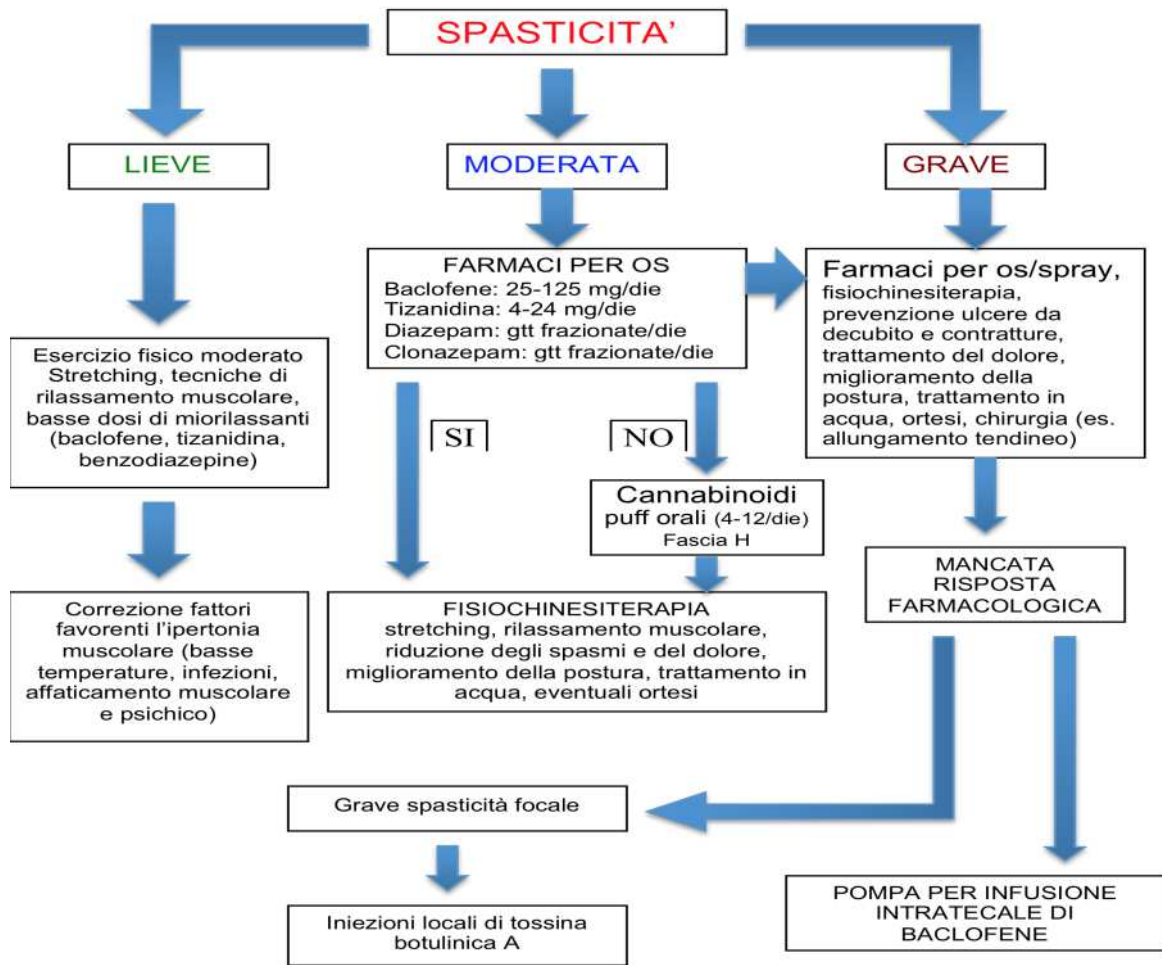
SPASTICITA'

LIEVE

MODERATA

GRAVE

FARMACI PER OS
Baclofene: 25-125 mg/die
Tizanidina: 4-24 mg/die
Diazepam: gtt frazionate/die
Clonazepam: gtt frazionate/die

Farmaci per os/spray, fisiochinesiterapia, prevenzione ulcere da decubito e contratture, trattamento del dolore, miglioramento della postura, trattamento in acqua, ortesi, chirurgia (es. allungamento tendineo)

Esercizio fisico moderato Stretching, tecniche di rilassamento muscolare, basse dosi di miorilassanti (baclofene, tizanidina, benzodiazepine)

SI

NO

Cannabinoidi
puff orali (4-12/die)
Fascia H

MANCATA RISPOSTA FARMACOLOGICA

Correzione fattori favorenti l'ipertonia muscolare (basse temperature, infezioni, affaticamento muscolare e psichico)

FISIOCHINESITERAPIA
stretching, rilassamento muscolare, riduzione degli spasmi e del dolore, miglioramento della postura, trattamento in acqua, eventuali ortesi

Grave spasticità focale

Iniezioni locali di tossina botulinica A

POMPA PER INFUSIONE INTRATECALE DI BACLOFENE